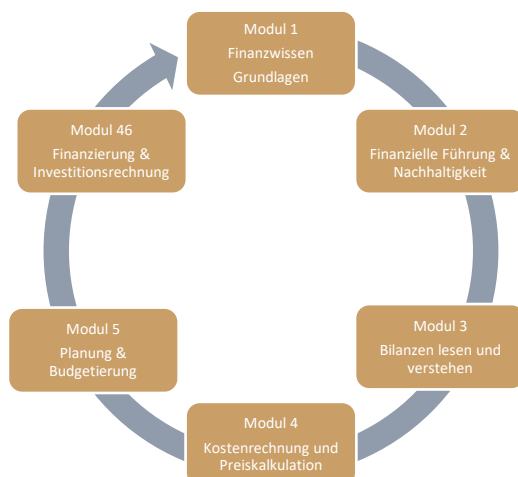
Modul 1
Finanzwissen
Grundlagen

Modul 2
Finanzielle Führung &
Nachhaltigkeit

Modul 3
Bilanzen lesen und
verstehen

Modul 4
Kostenrechnung und
Preiskalkulation

Modul 5
Planung &
Budgetierung

Modul 46
Finanzierung &
Investitionsrechnung